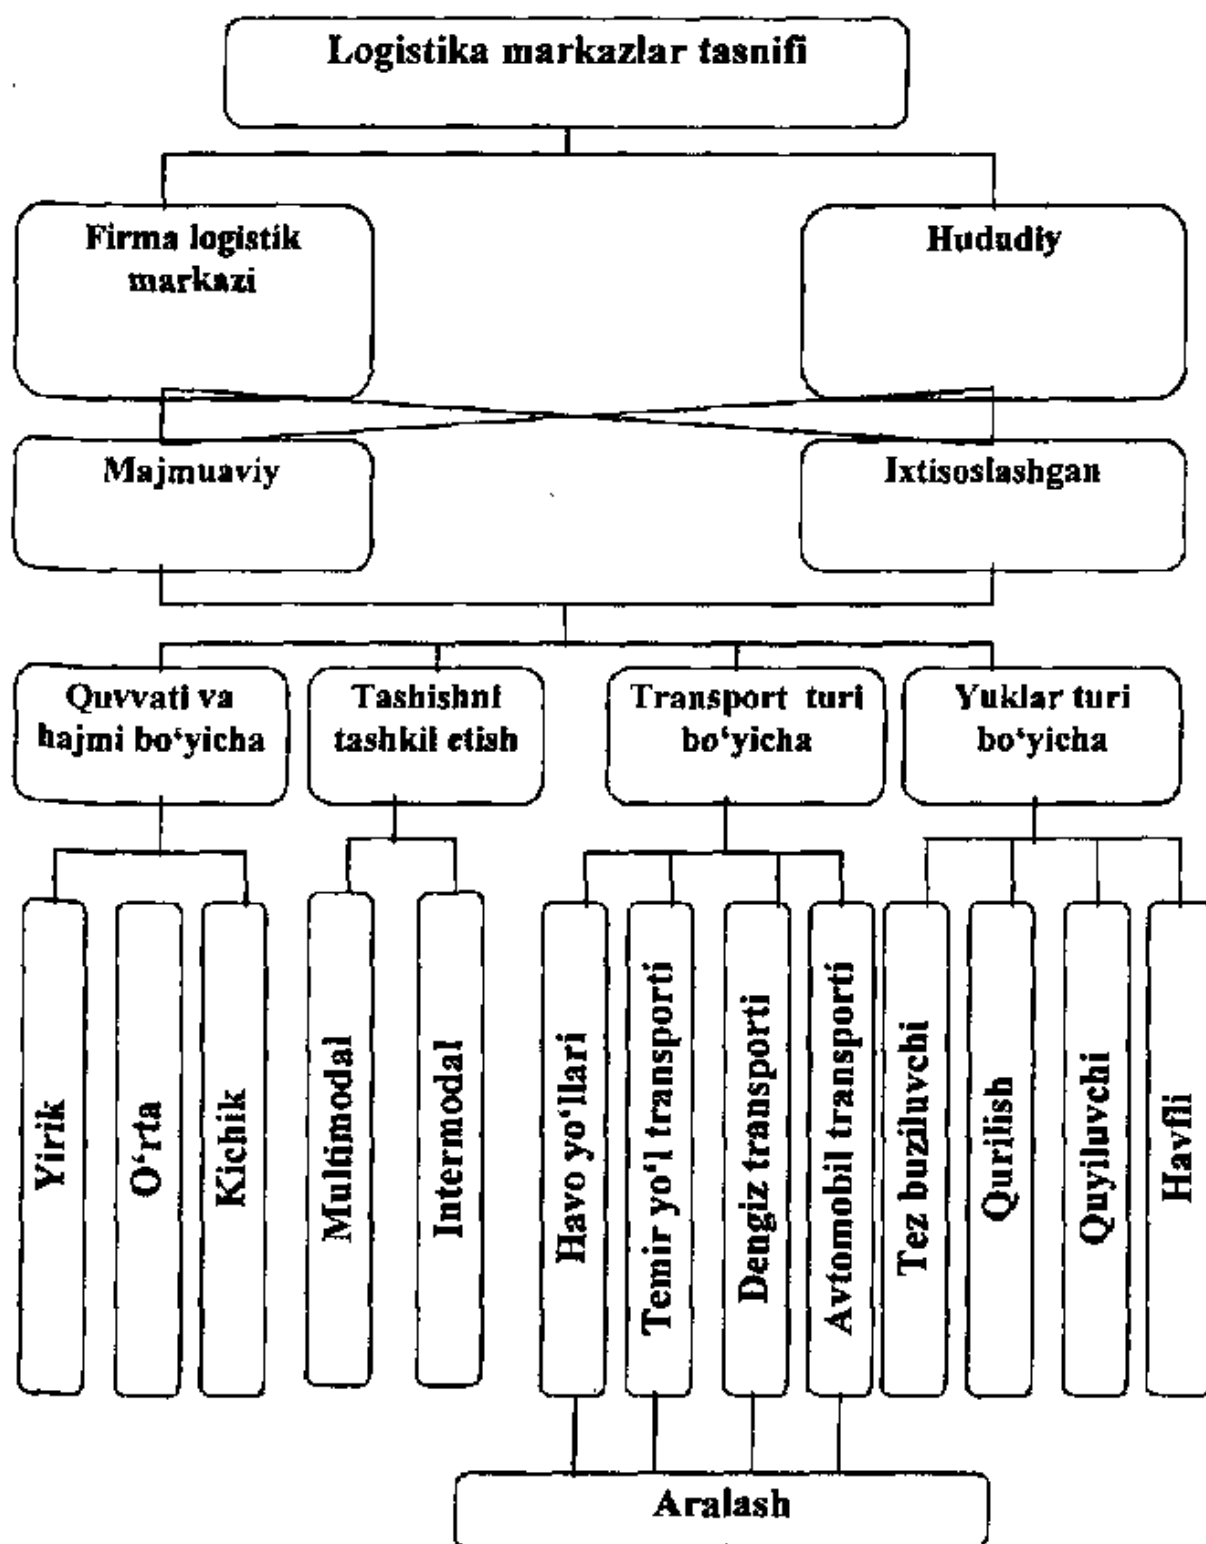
Logistika markazlar tasnifi

Firma logistik markazi

Hududiy

Majmuaviy

Ixtisoslashgan

Quvvati va hajmi bo'yicha

Tashishni tashkil etish

Transport turi bo'yicha

Yuklar turi bo'yicha

Yirik

O'rta

Kichik

Multimodal

Intermodal

Havo yo'llari

Temir yo'l transporti

Dengiz transporti

Avtomobil transporti

Tez buziluvchi

Qurilish

Quyiluvchi

Havfli

Aralash